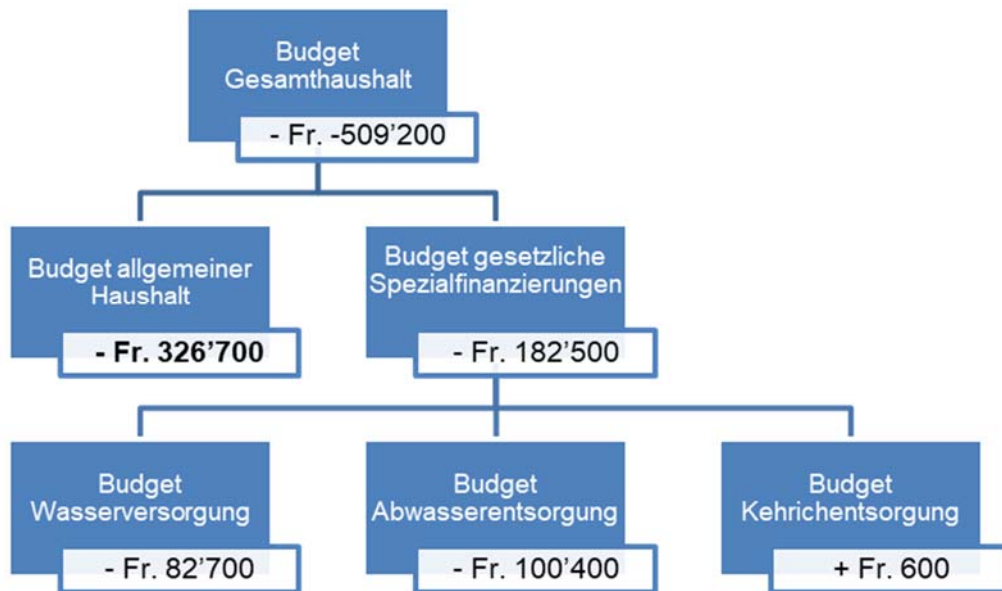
Budget Gesamthaushalt

- Fr. -509’200

Budget allgemeiner Haushalt

- Fr. 326’700

Budget gesetzliche Spezialfinanzierungen

- Fr. 182’500

Budget Wasserversorgung

- Fr. 82’700

Budget Abwasserentsorgung

- Fr. 100’400

Budget Kehrichentsorgung

+ Fr. 600